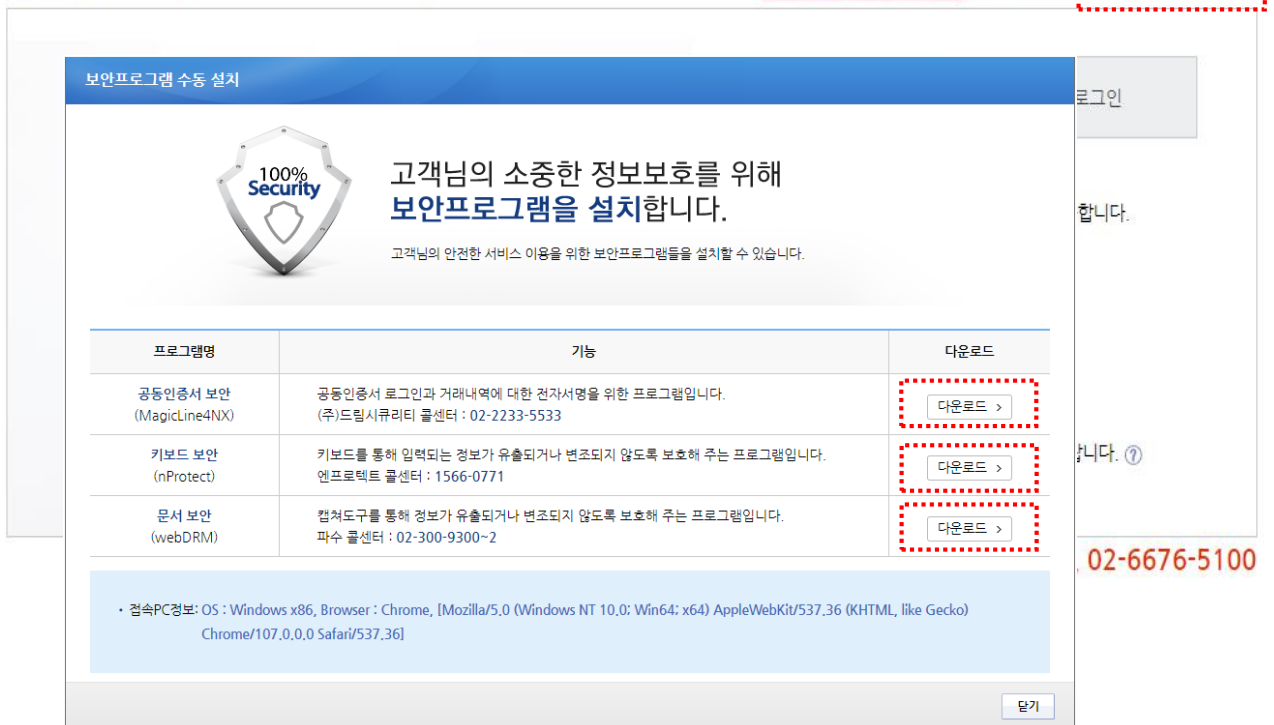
보안프로그램 수동 설치

100% Security

고객님의 소중한 정보보호를 위해
보안프로그램을 설치합니다.

고객님의 안전한 서비스 이용을 위한 보안프로그램들을 설치할 수 있습니다.

| 프로그램명 | 기능 | 다운로드 |
|---|---|---|
| 공동인증서 보안 (MagicLine4NX) | 공동인증서 로그인과 거래내역에 대한 전자서명을 위한 프로그램입니다. (주)드림시큐리티 콜센터 : 02-2233-5533 | 다운로드 > |
| 키보드 보안 (nProtect) | 키보드를 통해 입력되는 정보가 유출되거나 변조되지 않도록 보호해 주는 프로그램입니다. 엔프로텍트 콜센터 : 1566-0771 | 다운로드 > |
| 문서 보안 (webDRM) | 캡쳐도구를 통해 정보가 유출되거나 변조되지 않도록 보호해 주는 프로그램입니다. 파수 콜센터 : 02-300-9300~2 | 다운로드 > |

• 접속PC정보: OS : Windows x86, Browser : Chrome, [Mozilla/5.0 (Windows NT 10.0; Win64; x64) AppleWebKit/537.36 (KHTML, like Gecko) Chrome/107.0.0.0 Safari/537.36]

닫기

로그인
합니다.
습니다.
02-6676-5100